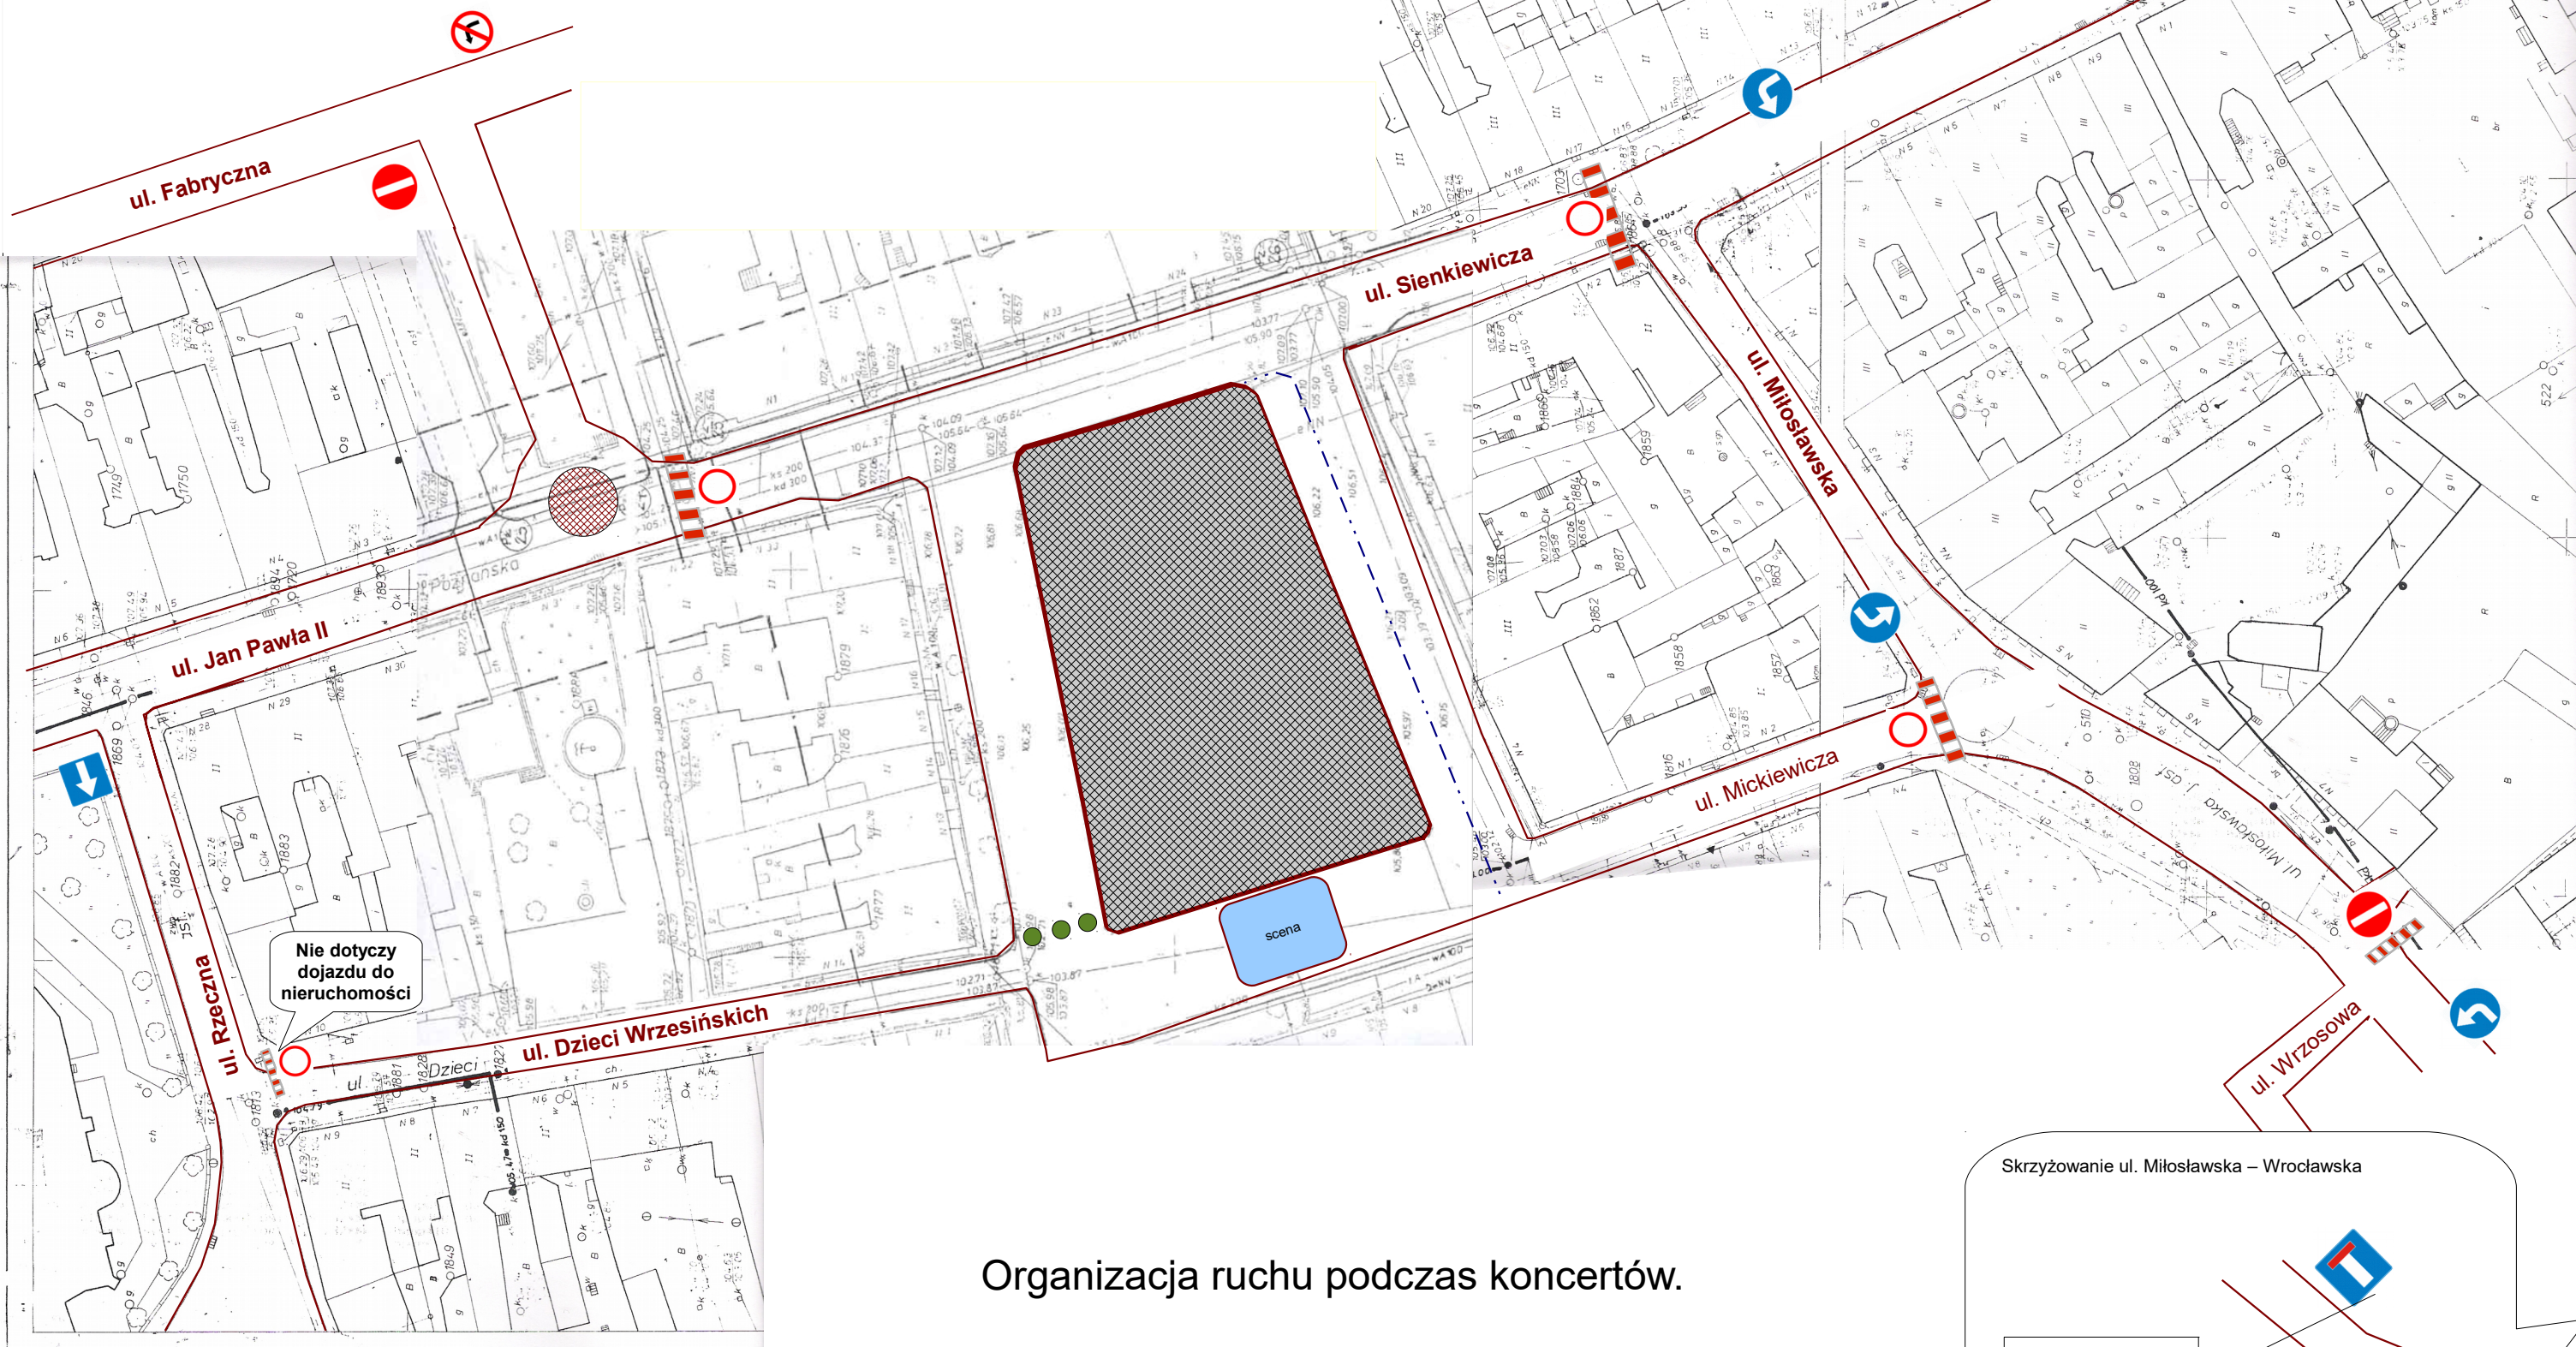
ul. Fabryczna

ul. Sienkiewicza

ul. Miłosławska

ul. Jan Pawła II

ul. Rzeczna

Nie dotyczy dojazdu do nieruchomości

ul. Dzieci Wrzesińskich

scena

ul. Mickiewicza

ul. Wrzosowa

Skrzyżowanie ul. Miłosławska – Wrocławska

Organizacja ruchu podczas koncertów.